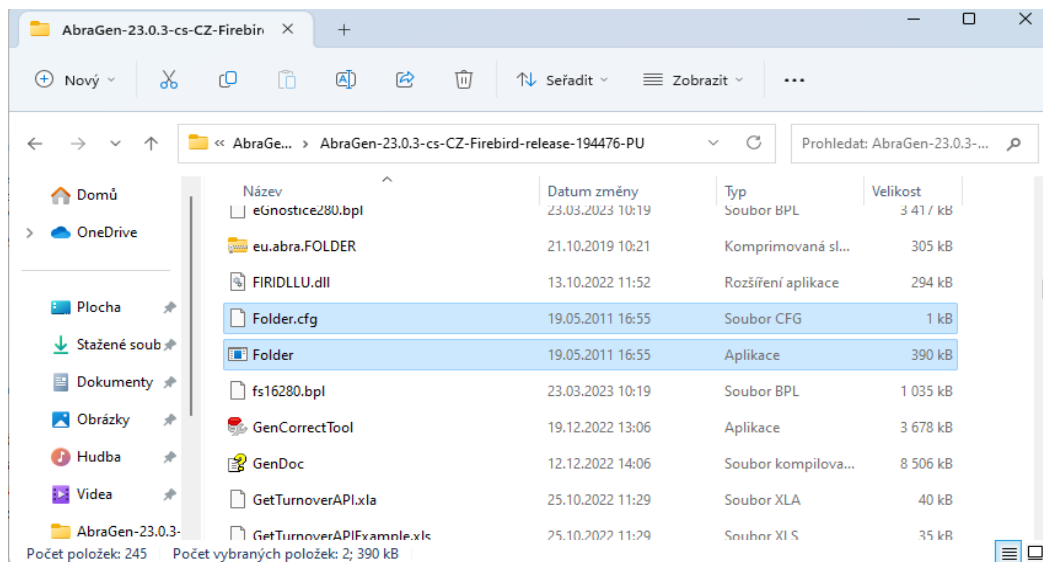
AbraGen-23.0.3-cs-CZ-Firebir

Nový | Seřadit | Zobrazit | ...

« AbraGe... › AbraGen-23.0.3-cs-CZ-Firebird-release-194476-PU

Prohledat: AbraGen-23.0.3-...

Domů
OneDrive
Plocha
Stažené soub
Dokumenty
Obrázky
Hudba
Videa
AbraGen-23.0.3-

| Název | Datum změny | Typ | Velikost |
|---|---|---|---|
| eGnostice280.bpl | 23.03.2023 10:19 | Soubor BPL | 3 417 kB |
| eu.abra.FOLDER | 21.10.2019 10:21 | Komprimovaná sl... | 305 kB |
| FIRIDLLU.dll | 13.10.2022 11:52 | Rozšíření aplikace | 294 kB |
| Folder.cfg | 19.05.2011 16:55 | Soubor CFG | 1 kB |
| Folder | 19.05.2011 16:55 | Aplikace | 390 kB |
| fs16280.bpl | 23.03.2023 10:19 | Soubor BPL | 1 035 kB |
| GenCorrectTool | 19.12.2022 13:06 | Aplikace | 3 678 kB |
| GenDoc | 12.12.2022 14:06 | Soubor kompilova... | 8 506 kB |
| GetTurnoverAPI.xla | 25.10.2022 11:29 | Soubor XLA | 40 kB |
| GetTurnoverAPIExample.xls | 25.10.2022 11:29 | Soubor XLS | 35 kB |

Počet položek: 245   Počet vybraných položek: 2; 390 kB